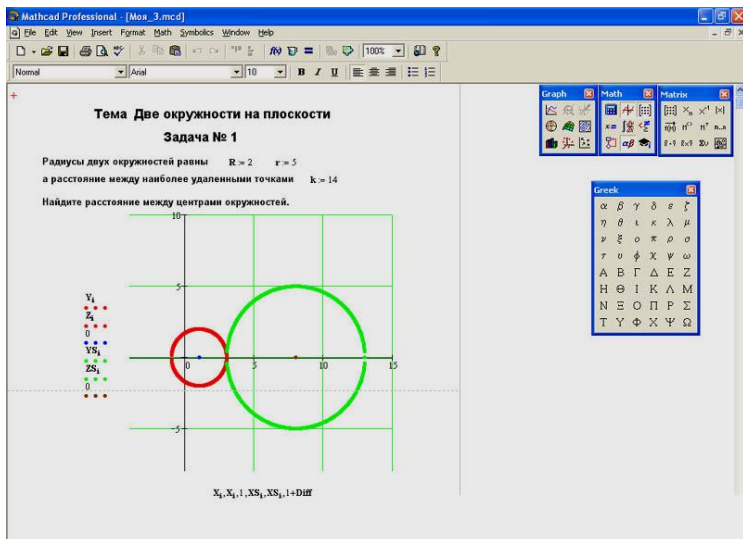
Mathcad Professional - [Моя_3.mcd]

File Edit View Insert Format Math Symbolics Window Help

Normal Arial 10 B I U 100%

Тема Две окружности на плоскости

Задача № 1

Радиусы двух окружностей равны $R := 2$ $r := 5$

а расстояние между наиболее удаленными точками $k := 14$

Найдите расстояние между центрами окружностей.

Graph

Math

Matrix

Greek

| α | β | γ | δ | ε | ζ |
|---|---|---|---|---|---|
| η | θ | ι | κ | λ | μ |
| ν | ξ | ο | π | ρ | σ |
| τ | υ | φ | χ | ψ | ω |
| Α | Β | Γ | Δ | Ε | Ζ |
| Η | Θ | Ι | Κ | Λ | Μ |
| Ν | Ξ | Ο | Π | Ρ | Σ |
| Τ | Υ | Φ | Χ | Ψ | Ω |

10

5

0

5

10

15

-5

$Y_i$

$Z_i$

0

$YS_i$

$ZS_i$

0

$X_i, X_i, 1, XS_i, XS_i, 1+Diff$